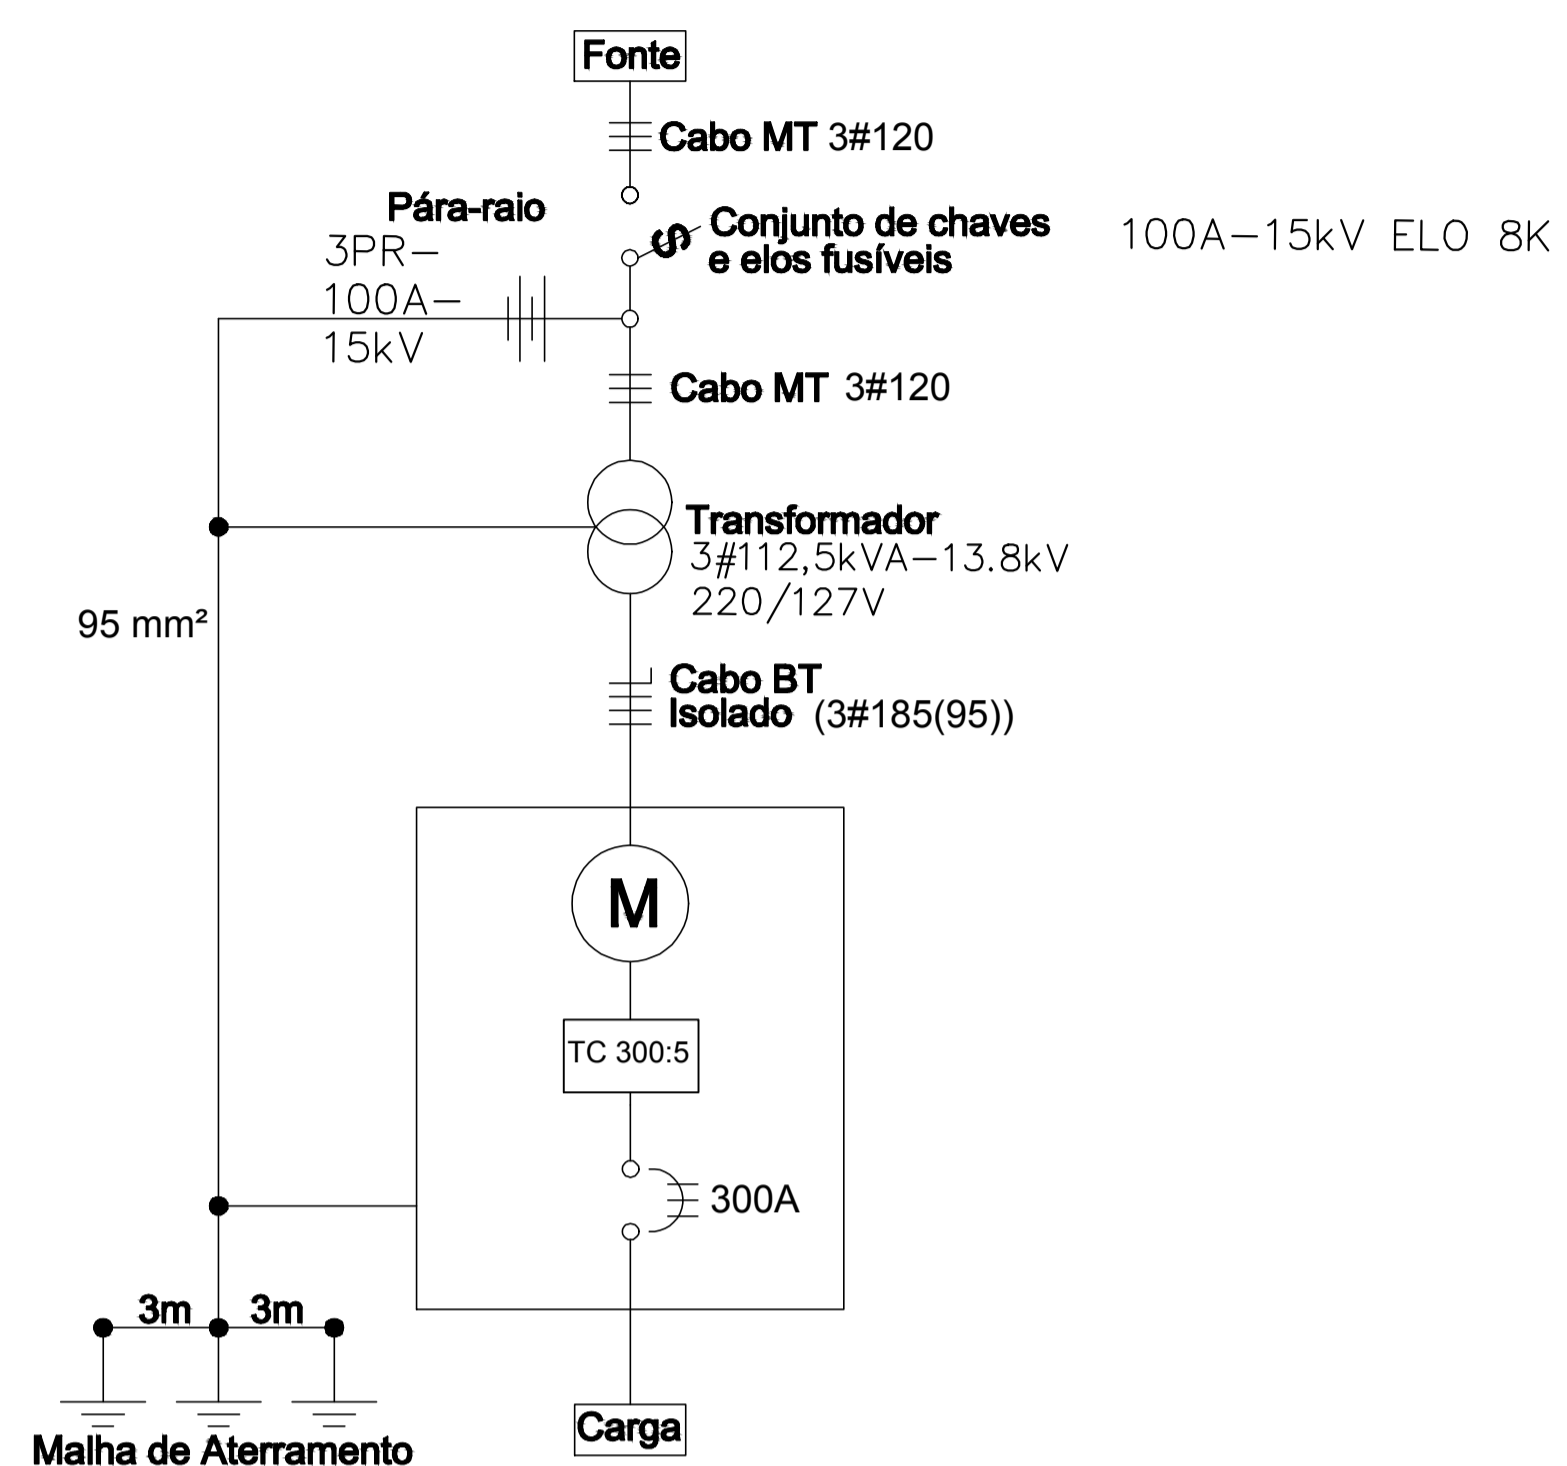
Fonte

Cabo MT 3#120

Pára-raio
3PR–
100A–
15kV

Conjunto de chaves
e elos fusíveis

100A–15kV ELO 8K

Cabo MT 3#120

Transformador
3#112,5kVA–13.8kV
220/127V

95 mm²

Cabo BT
Isolado (3#185(95))

M

TC 300:5

300A

3m 3m

Malha de Aterramento

Carga